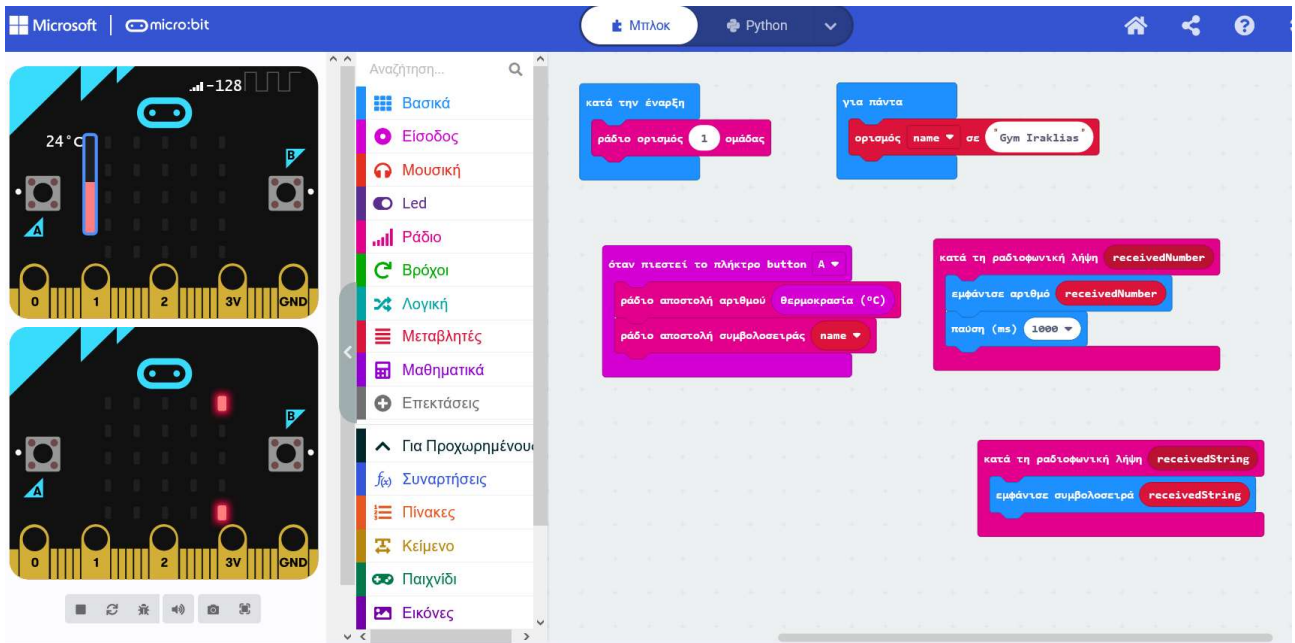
Microsoft | micro:bit

Μπλοκ Python

-128

24°C

B

A

0 1 2 3V GND

B

A

0 1 2 3V GND

Αναζήτηση...

Βασικά
Είσοδος
Μουσική
Led
Ράδιο
Βρόχοι
Λογική
Μεταβλητές
Μαθηματικά
Επεκτάσεις
Για Προχωρημένου
Συναρτήσεις
Πίνακες
Κείμενο
Παιχνίδι
Εικόνες

κατά την έναρξη
ράδιο ορισμός 1 ομάδας

για πάντα
ορισμός name σε "Gym Iraklias"

όταν πιεστεί το πλήκτρο button A
ράδιο αποστολή αριθμού θερμοκρασία (°C)
ράδιο αποστολή συμβολοσειράς name

κατά τη ραδιοφωνική λήψη receivedNumber
εμφάνισε αριθμό receivedNumber
παύση (ms) 1000

κατά τη ραδιοφωνική λήψη receivedString
εμφάνισε συμβολοσειρά receivedString